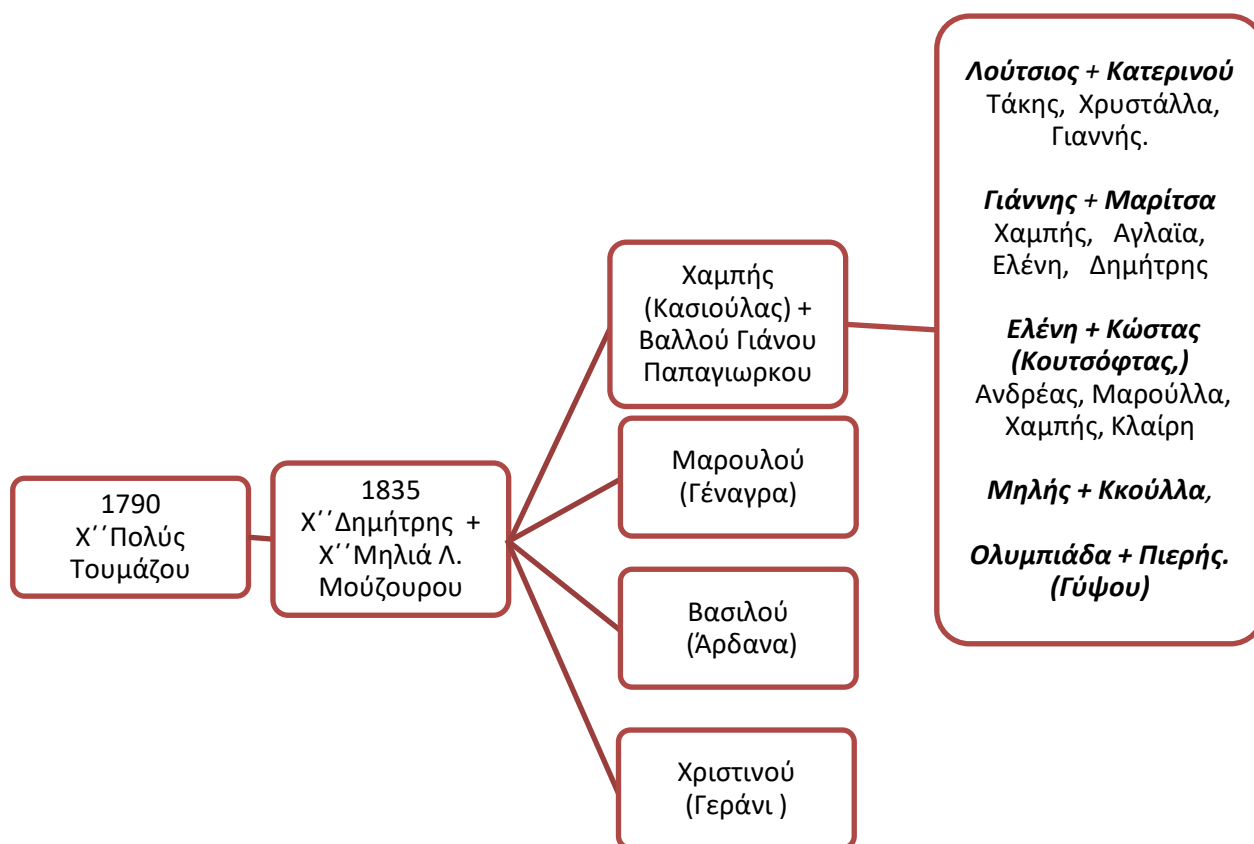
1790
Χ΄΄Πολύς Τουμάζου

1835
Χ΄΄Δημήτρης + Χ΄΄Μηλιά Λ. Μούζουρου

Χαμπής (Κασιούλας) + Βαλλού Γιάνου Παπαγιωρκου

Μαρουλού (Γέναγρα)

Βασιλού (Άρδανα)

Χριστινού (Γεράνι )

***Λούτσιος + Κατερινού***
Τάκης, Χρυστάλλα, Γιαννής.

***Γιάννης + Μαρίτσα***
Χαμπής, Αγλαϊα, Ελένη, Δημήτρης

***Ελένη + Κώστας (Κουτσόφτας,)***
Ανδρέας, Μαρούλλα, Χαμπής, Κλαίρη

***Μηλής + Κκούλλα,***

***Ολυμπιάδα + Πιερής. (Γύψου)***